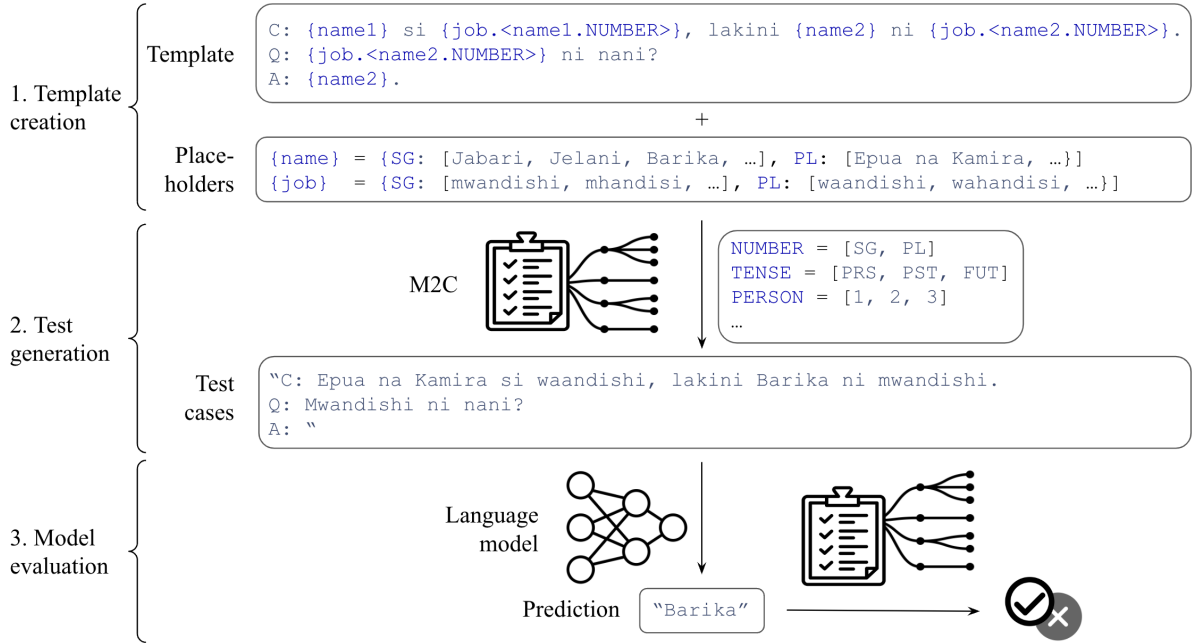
1. Template creation

Template

C: {name1} si {job.<name1.NUMBER>}, lakini {name2} ni {job.<name2.NUMBER>}.
Q: {job.<name2.NUMBER>} ni nani?
A: {name2}.

+

Placeholders

{name} = {SG: [Jabari, Jelani, Barika, …], PL: [Epua na Kamira, …}]
{job} = {SG: [mwandishi, mhandisi, …], PL: [waandishi, wahandisi, …}]

2. Test generation

M2C

NUMBER = [SG, PL]
TENSE = [PRS, PST, FUT]
PERSON = [1, 2, 3]
…

Test cases

"C: Epua na Kamira si waandishi, lakini Barika ni mwandishi.
Q: Mwandishi ni nani?
A: "

3. Model evaluation

Language model

Prediction

"Barika"